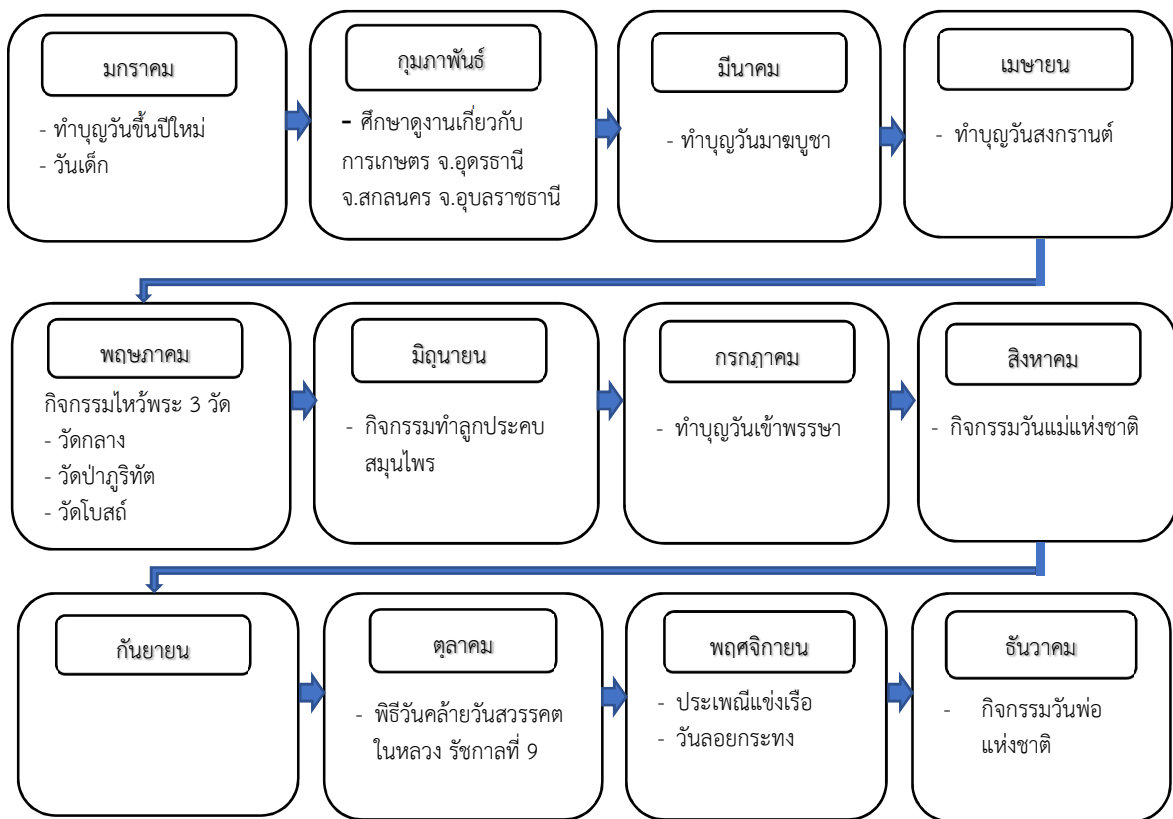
มกราคม

- ทำบุญวันขึ้นปีใหม่
- วันเด็ก

กุมภาพันธ์

- ศึกษาดูงานเกี่ยวกับการเกษตร จ.อุดรธานี จ.สกลนคร จ.อุบลราชธานี

มีนาคม

- ทำบุญวันมาฆบูชา

เมษายน

- ทำบุญวันสงกรานต์

พฤษภาคม

กิจกรรมไหว้พระ 3 วัด
- วัดกลาง
- วัดป่าภูริทัต
- วัดโบสถ์

มิถุนายน

- กิจกรรมทำลูกประคบสมุนไพร

กรกฎาคม

- ทำบุญวันเข้าพรรษา

สิงหาคม

- กิจกรรมวันแม่แห่งชาติ

กันยายน

ตุลาคม

- พิธีวันคล้ายวันสวรรคต ในหลวง รัชกาลที่ 9

พฤศจิกายน

- ประเพณีแข่งเรือ
- วันลอยกระทง

ธันวาคม

- กิจกรรมวันพ่อแห่งชาติ